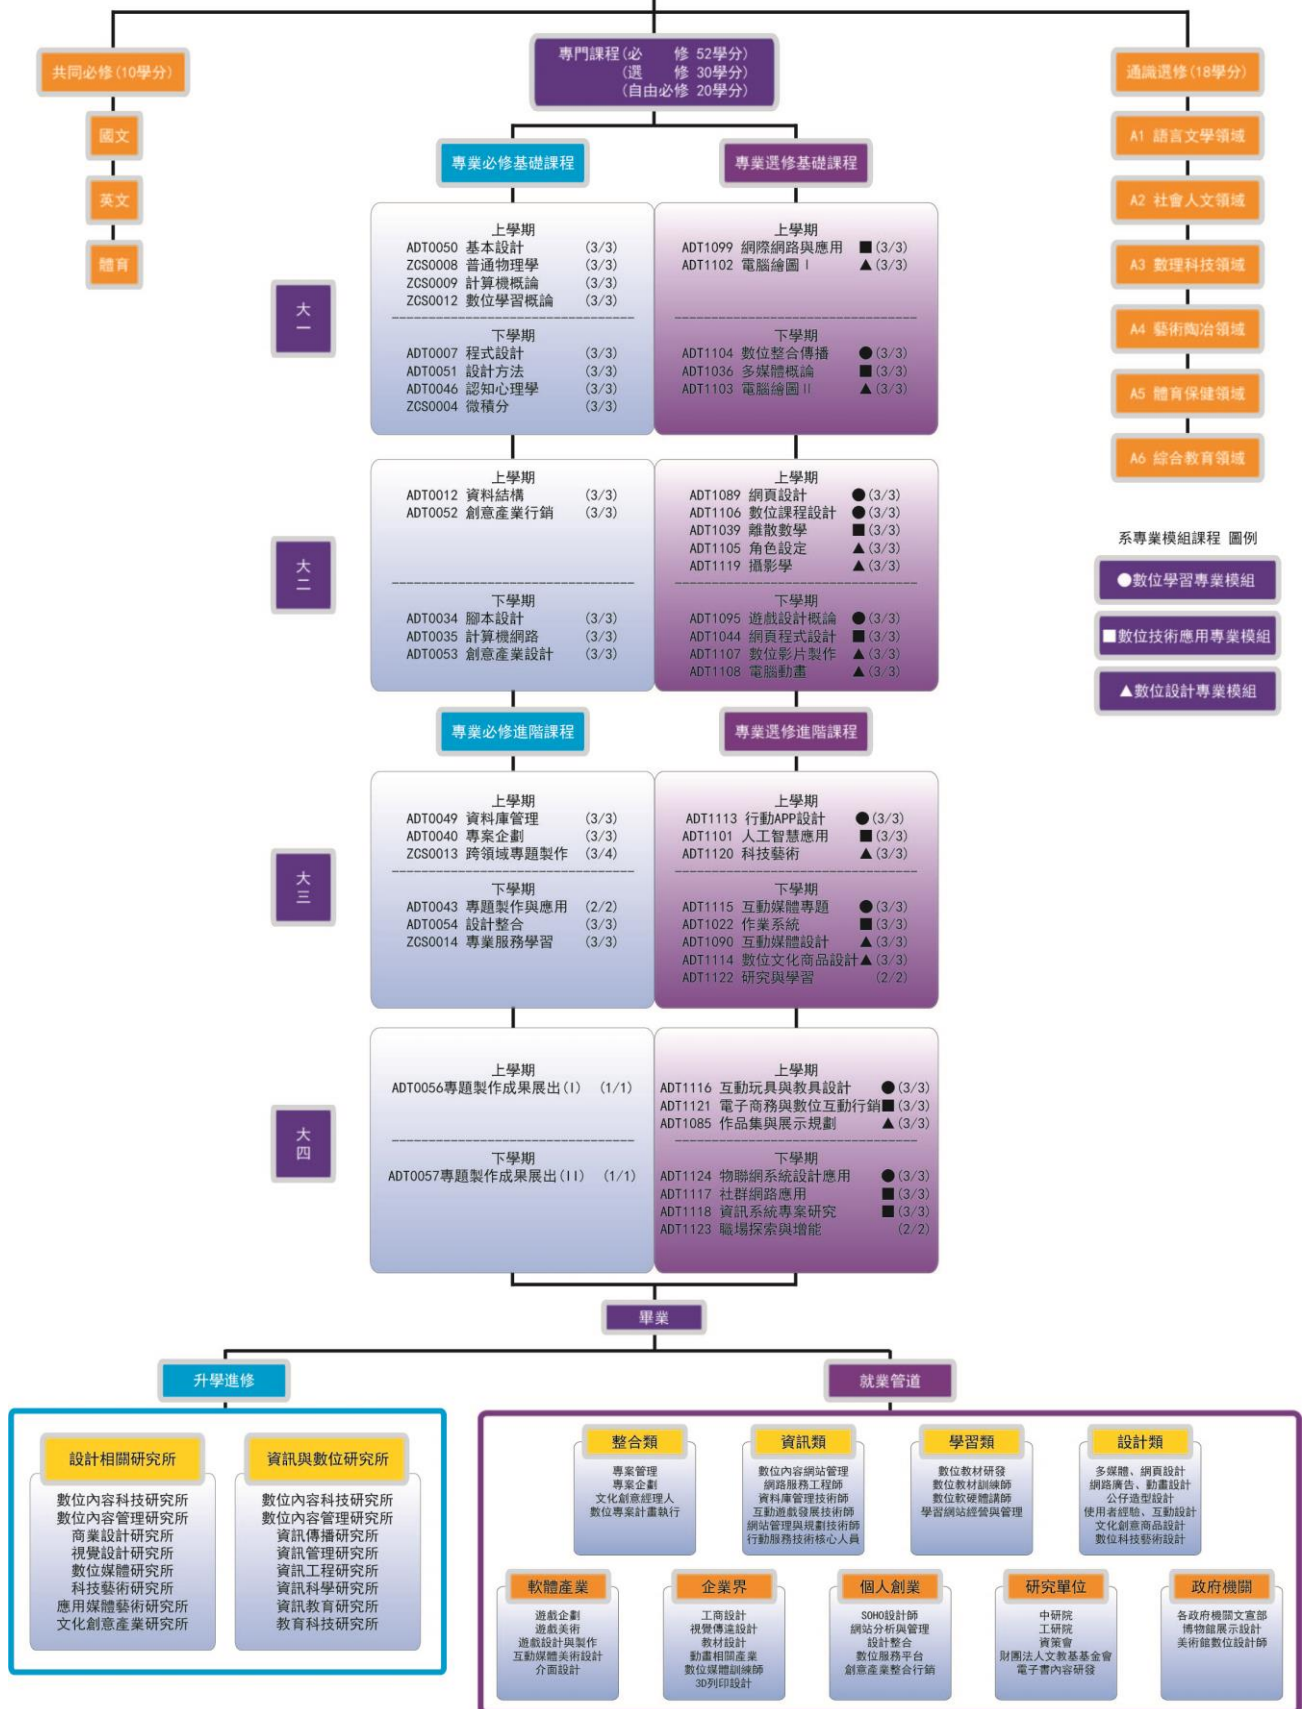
共同必修(10學分)

國文

英文

體育

專門課程(必修 52學分)
(選修 30學分)
(自由必修 20學分)

通識選修(18學分)

A1 語言文學領域

A2 社會人文領域

A3 數理科技領域

A4 藝術陶冶領域

A5 體育保健領域

A6 綜合教育領域

系專業模組課程 圖例

●數位學習專業模組

■數位技術應用專業模組

▲數位設計專業模組

專業必修基礎課程

專業選修基礎課程

大一

上學期
ADT0050 基本設計 (3/3)
ZCS0008 普通物理學 (3/3)
ZCS0009 計算機概論 (3/3)
ZCS0012 數位學習概論 (3/3)

下學期
ADT0007 程式設計 (3/3)
ADT0051 設計方法 (3/3)
ADT0046 認知心理學 (3/3)
ZCS0004 微積分 (3/3)

上學期
ADT1099 網際網路與應用 ■(3/3)
ADT1102 電腦繪圖 I ▲(3/3)

下學期
ADT1104 數位整合傳播 ●(3/3)
ADT1036 多媒體概論 ■(3/3)
ADT1103 電腦繪圖 II ▲(3/3)

大二

上學期
ADT0012 資料結構 (3/3)
ADT0052 創意產業行銷 (3/3)

下學期
ADT0034 腳本設計 (3/3)
ADT0035 計算機網路 (3/3)
ADT0053 創意產業設計 (3/3)

上學期
ADT1089 網頁設計 ●(3/3)
ADT1106 數位課程設計 ●(3/3)
ADT1039 離散數學 ■(3/3)
ADT1105 角色設定 ▲(3/3)
ADT1119 攝影學 ▲(3/3)

下學期
ADT1095 遊戲設計概論 ●(3/3)
ADT1044 網頁程式設計 ■(3/3)
ADT1107 數位影片製作 ▲(3/3)
ADT1108 電腦動畫 ▲(3/3)

專業必修進階課程

專業選修進階課程

大三

上學期
ADT0049 資料庫管理 (3/3)
ADT0040 專案企劃 (3/3)
ZCS0013 跨領域專題製作 (3/4)

下學期
ADT0043 專題製作與應用 (2/2)
ADT0054 設計整合 (3/3)
ZCS0014 專業服務學習 (3/3)

上學期
ADT1113 行動APP設計 ●(3/3)
ADT1101 人工智慧應用 ■(3/3)
ADT1120 科技藝術 ▲(3/3)

下學期
ADT1115 互動媒體專題 ●(3/3)
ADT1022 作業系統 ■(3/3)
ADT1090 互動媒體設計 ▲(3/3)
ADT1114 數位文化商品設計▲(3/3)
ADT1122 研究與學習 (2/2)

大四

上學期
ADT0056專題製作成果展出(I) (1/1)

下學期
ADT0057專題製作成果展出(II) (1/1)

上學期
ADT1116 互動玩具與教具設計 ●(3/3)
ADT1121 電子商務與數位互動行銷■(3/3)
ADT1085 作品集與展示規劃 ▲(3/3)

下學期
ADT1124 物聯網系統設計應用 ●(3/3)
ADT1117 社群網路應用 ■(3/3)
ADT1118 資訊系統專案研究 ■(3/3)
ADT1123 職場探索與增能 (2/2)

畢業

升學進修

就業管道

設計相關研究所
數位內容科技研究所
數位內容管理研究所
商業設計研究所
視覺設計研究所
數位媒體研究所
科技藝術研究所
應用媒體藝術研究所
文化創意產業研究所

資訊與數位研究所
數位內容科技研究所
數位內容管理研究所
資訊傳播研究所
資訊管理研究所
資訊工程研究所
資訊科學研究所
資訊教育研究所
教育科技研究所

整合類
專案管理
專案企劃
文化創意經理人
數位專案計畫執行

資訊類
數位內容網站管理
網路服務工程師
資料庫管理技術師
互動遊戲發展技術師
網站管理與規劃技術師
行動服務技術核心人員

學習類
數位教材研發
數位教材訓練師
數位軟硬體講師
學習網站經營與管理

設計類
多媒體、網頁設計
網路廣告、動畫設計
公仔造型設計
使用者經驗、互動設計
文化創意商品設計
數位科技藝術設計

軟體產業
遊戲企劃
遊戲美術
遊戲設計與製作
互動媒體美術設計
介面設計

企業界
工商設計
視覺傳達設計
教材設計
動畫相關產業
數位媒體訓練師
3D列印設計

個人創業
SOHO設計師
網站分析與管理
設計整合
數位服務平台
創意產業整合行銷

研究單位
中研院
工研院
資策會
財團法人文教基金會
電子書內容研發

政府機關
各政府機關文宣部
博物館展示設計
美術館數位設計師